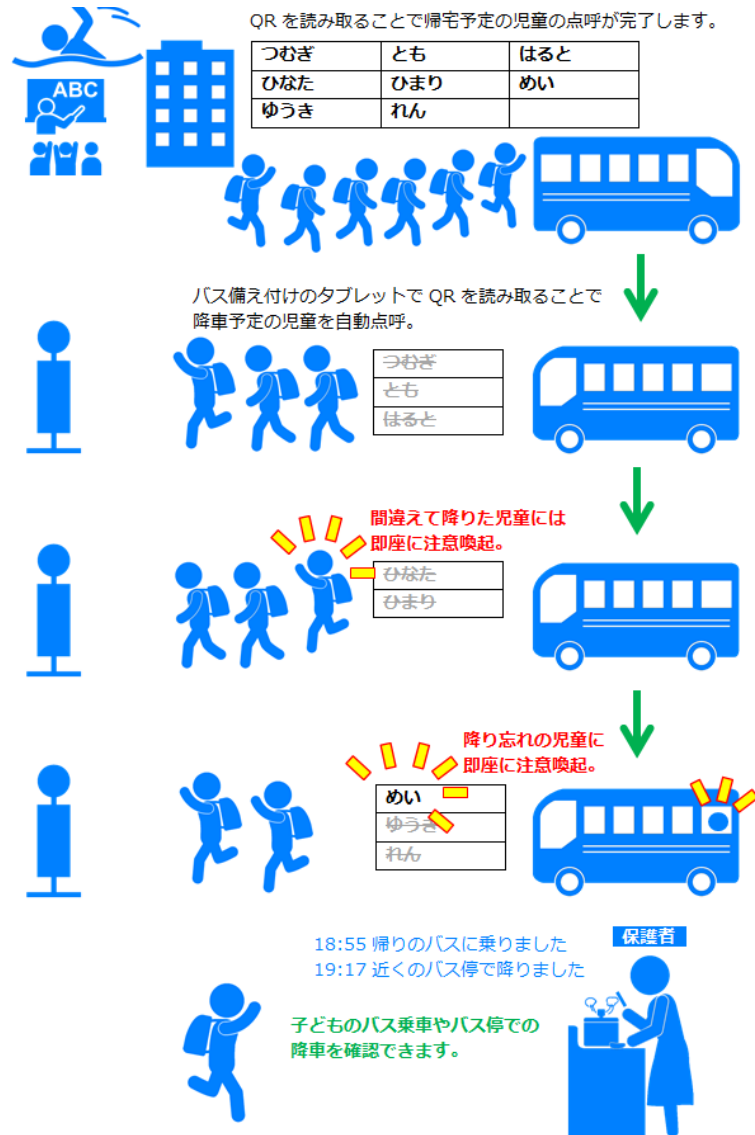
ABC

QR を読み取ることで帰宅予定の児童の点呼が完了します。

| つむぎ | とも | はると |
|---|---|---|
| ひなた | ひまり | めい |
| ゆうき | れん | |

バス備え付けのタブレットで QR を読み取ることで降車予定の児童を自動点呼。

| つむぎ |
|---|
| とも |
| はると |

間違えて降りた児童には即座に注意喚起。

| ひなた |
|---|
| ひまり |

降り忘れの児童に即座に注意喚起。

| めい |
|---|
| ゆうき |
| れん |

保護者

18:55 帰りのバスに乗りました
19:17 近くのバス停で降りました

子どものバス乗車やバス停での降車を確認できます。